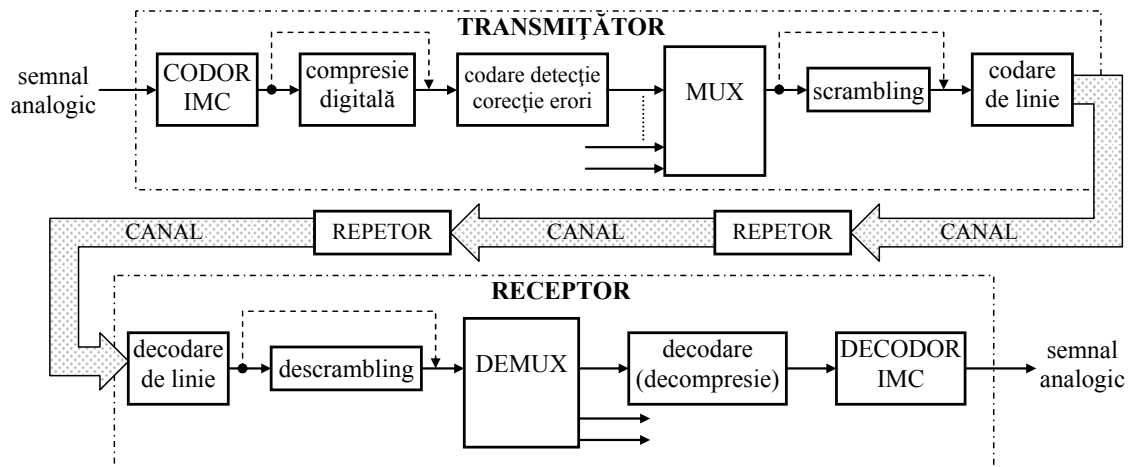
TRANSMIŢĂTOR

semnal analogic

CODOR IMC

compresie digitală

codare detecţie corecţie erori

MUX

scrambling

codare de linie

CANAL

REPETOR

CANAL

REPETOR

CANAL

RECEPTOR

decodare de linie

descrambling

DEMUX

decodare (decompresie)

DECODOR IMC

semnal analogic